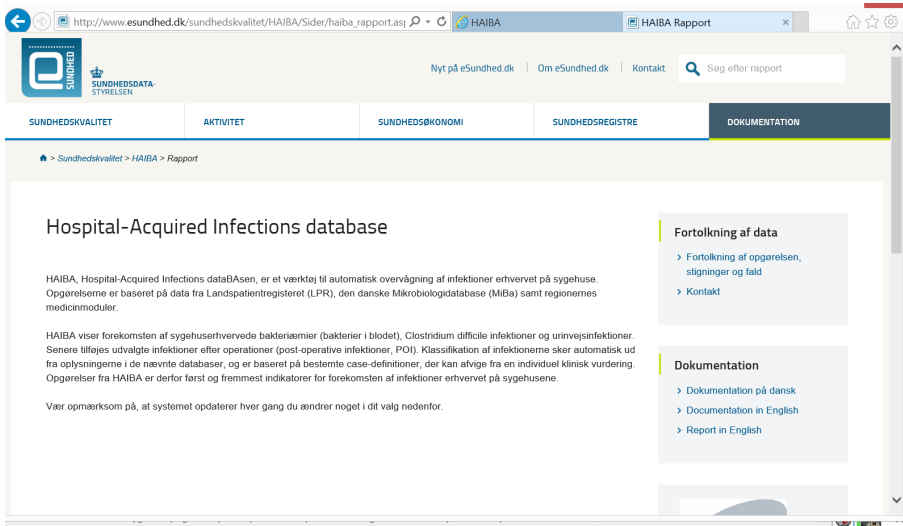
http://www.esundhed.dk/sundhedskvalitet/HAIBA/Sider/haiba_rapport.asp

HAIBA

HAIBA Rapport

SUNDHED

SUNDHEDSDATA-STYRELSEN

Nyt på eSundhed.dk | Om eSundhed.dk | Kontakt

Søg efter rapport

SUNDHEDSKVALITET | AKTIVITET | SUNDHEDSØKONOMI | SUNDHEDSREGISTRE | DOKUMENTATION

> Sundhedskvalitet > HAIBA > Rapport

Hospital-Acquired Infections database

HAIBA, Hospital-Acquired Infections dataBAsen, er et værktøj til automatisk overvågning af infektioner erhvervet på sygehuse. Opgørelserne er baseret på data fra Landspatientregisteret (LPR), den danske Mikrobiologidatabase (MiBa) samt regionernes medicinmoduler.

HAIBA viser forekomsten af sygehuserhvervede bakteriæmier (bakterier i blodet), Clostridium difficile infektioner og urinvejsinfektioner. Senere tilføjes udvalgte infektioner efter operationer (post-operative infektioner, POI). Klassifikation af infektionerne sker automatisk ud fra oplysningerne i de nævnte databaser, og er baseret på bestemte case-definitioner, der kan afvige fra en individuel klinisk vurdering. Opgørelser fra HAIBA er derfor først og fremmest indikatorer for forekomsten af infektioner erhvervet på sygehusene.

Vær opmærksom på, at systemet opdaterer hver gang du ændrer noget i dit valg nedenfor.

Fortolkning af data

> Fortolkning af opgørelsen, stigninger og fald

> Kontakt

Dokumentation

> Dokumentation på dansk

> Documentation in English

> Report in English